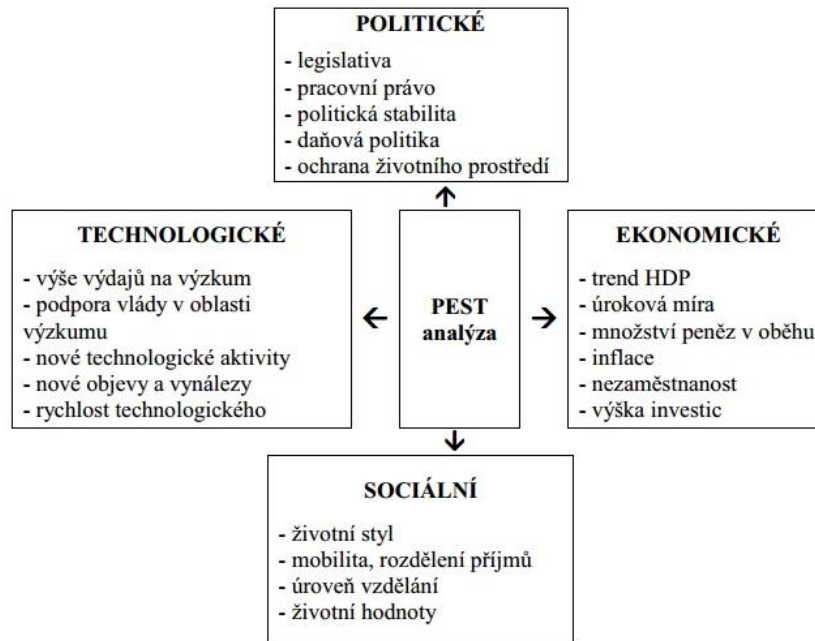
POLITICKÉ

- legislativa
- pracovní právo
- politická stabilita
- daňová politika
- ochrana životního prostředí

TECHNOLOGICKÉ

- výše výdajů na výzkum
- podpora vlády v oblasti výzkumu
- nové technologické aktivity
- nové objevy a vynálezy
- rychlost technologického

PEST analýza

EKONOMICKÉ

- trend HDP
- úroková míra
- množství peněz v oběhu
- inflace
- nezaměstnanost
- výška investic

SOCIÁLNÍ

- životní styl
- mobilita, rozdělení příjmů
- úroveň vzdělání
- životní hodnoty